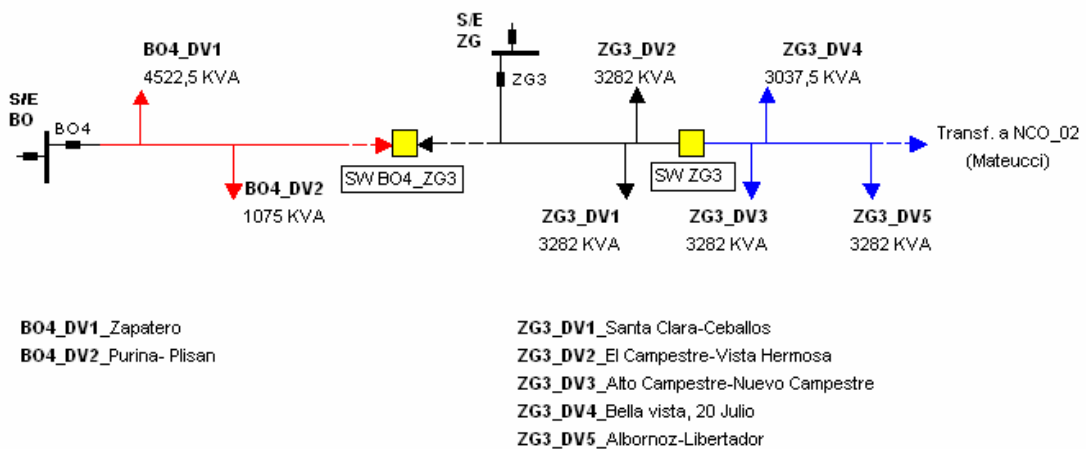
S/E
ZG

ZG3

BO4_DV1
4522,5 KVA

S/E
BO

BO4

BO4_DV2
1075 KVA

SW BO4_ZG3

ZG3_DV2
3282 KVA

ZG3_DV4
3037,5 KVA

Transf. a NCO_02
(Mateucci)

SW ZG3

ZG3_DV1
3282 KVA

ZG3_DV3
3282 KVA

ZG3_DV5
3282 KVA

BO4_DV1_Zapatero
BO4_DV2_Purina- Plisan

ZG3_DV1_Santa Clara-Ceballos
ZG3_DV2_El Campestre-Vista Hermosa
ZG3_DV3_Alto Campestre-Nuevo Campestre
ZG3_DV4_Bella vista, 20 Julio
ZG3_DV5_Albornoz-Libertador